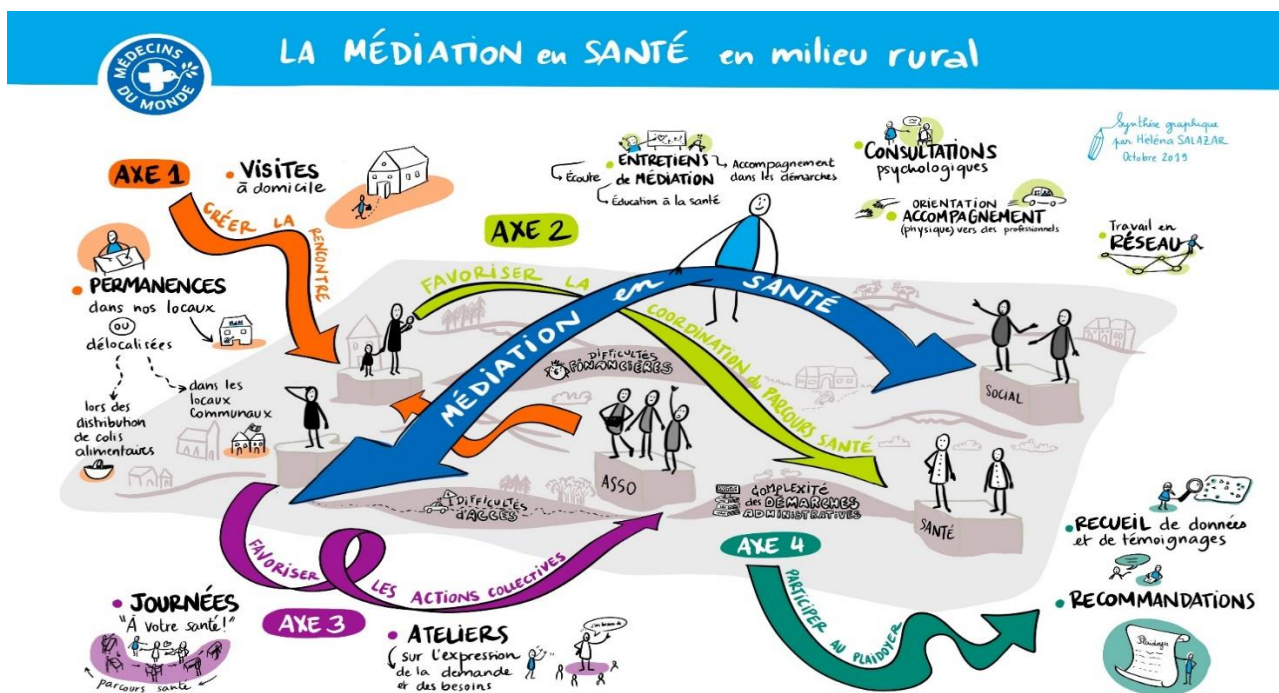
MÉDECINS DU MONDE

LA MÉDIATION en SANTÉ en milieu rural

Synthèse graphique par Heléna SALAZAR Octobre 2019

AXE 1

• VISITES à domicile

CRÉER LA RENCONTRE

• PERMANENCES dans nos locaux ou délocalisées

lors des distribution de colis alimentaires

dans les locaux communaux

• ENTRETIENS de MÉDIATION

Écoute

Accompagnement dans les démarches

Éducation à la santé

• CONSULTATIONS psychologiques

• ORIENTATION ACCOMPAGNEMENT (physique) vers des professionnels

Travail en RÉSEAU

AXE 2

FAVORISER LA MÉDIATION en SANTÉ

COORDINATION du PARCOURS SANTÉ

DIFFICULTÉS FINANCIÈRES

SOCIAL

ASSO

DIFFICULTÉS D'ACCÈS

COMPLEXITÉ des DÉMARCHES ADMINISTRATIVES

SANTÉ

FAVORISER LES ACTIONS COLLECTIVES

AXE 3

• JOURNÉES "À votre santé!"

parcours santé

• ATELIERS sur l'expression de la demande et des besoins

AXE 4

PARTICIPER AU PLAIDOYER

• RECUEIL de données et de témoignages

• RECOMMANDATIONS

Plaidoyer